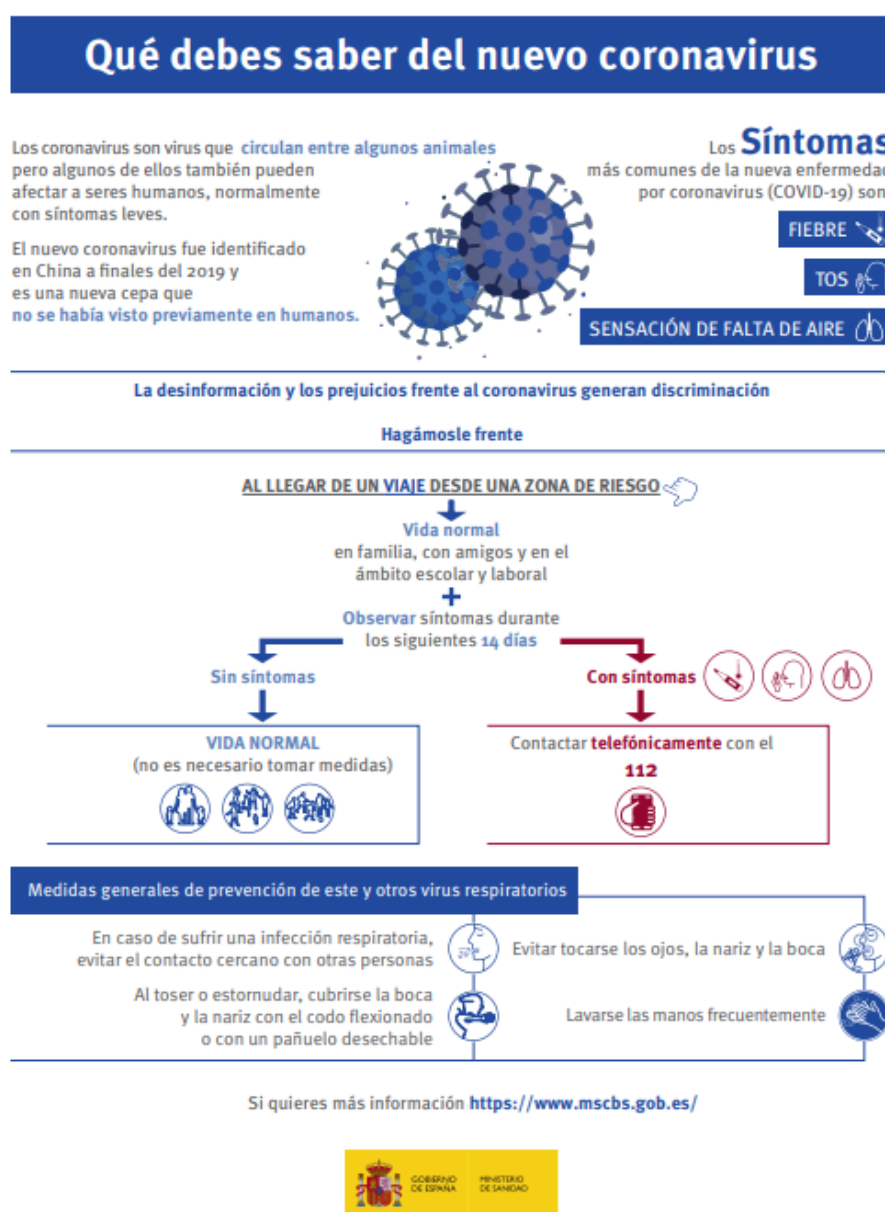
Qué debes saber del nuevo coronavirus

Los coronavirus son virus que circulan entre algunos animales pero algunos de ellos también pueden afectar a seres humanos, normalmente con síntomas leves.

El nuevo coronavirus fue identificado en China a finales del 2019 y es una nueva cepa que no se había visto previamente en humanos.

Los Síntomas más comunes de la nueva enfermedad por coronavirus (COVID-19) son

FIEBRE

TOS

SENSACIÓN DE FALTA DE AIRE

La desinformación y los prejuicios frente al coronavirus generan discriminación

Hagámosle frente

AL LLEGAR DE UN VIAJE DESDE UNA ZONA DE RIESGO

Vida normal en familia, con amigos y en el ámbito escolar y laboral

+

Observar síntomas durante los siguientes 14 días

Sin síntomas

VIDA NORMAL (no es necesario tomar medidas)

Con síntomas

Contactar telefónicamente con el 112

Medidas generales de prevención de este y otros virus respiratorios

En caso de sufrir una infección respiratoria, evitar el contacto cercano con otras personas

Evitar tocarse los ojos, la nariz y la boca

Al toser o estornudar, cubrirse la boca y la nariz con el codo flexionado o con un pañuelo desechable

Lavarse las manos frecuentemente

Si quieres más información https://www.mscbs.gob.es/

GOBIERNO DE ESPAÑA MINISTERIO DE SANIDAD